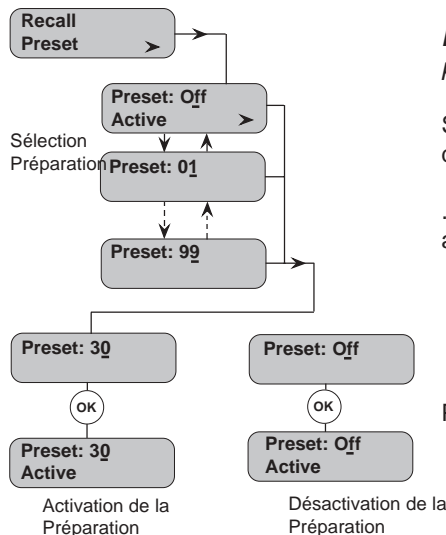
Recall
Preset

Preset: Off
Active

Sélection
Préparation

Preset: 01

Preset: 99

Preset: 30

OK

Preset: 30
Active

Activation de la
Préparation

Preset: Off

OK

Preset: Off
Active

Désactivation de la
Préparation

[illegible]
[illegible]

S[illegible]
c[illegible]

.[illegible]
a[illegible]

F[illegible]